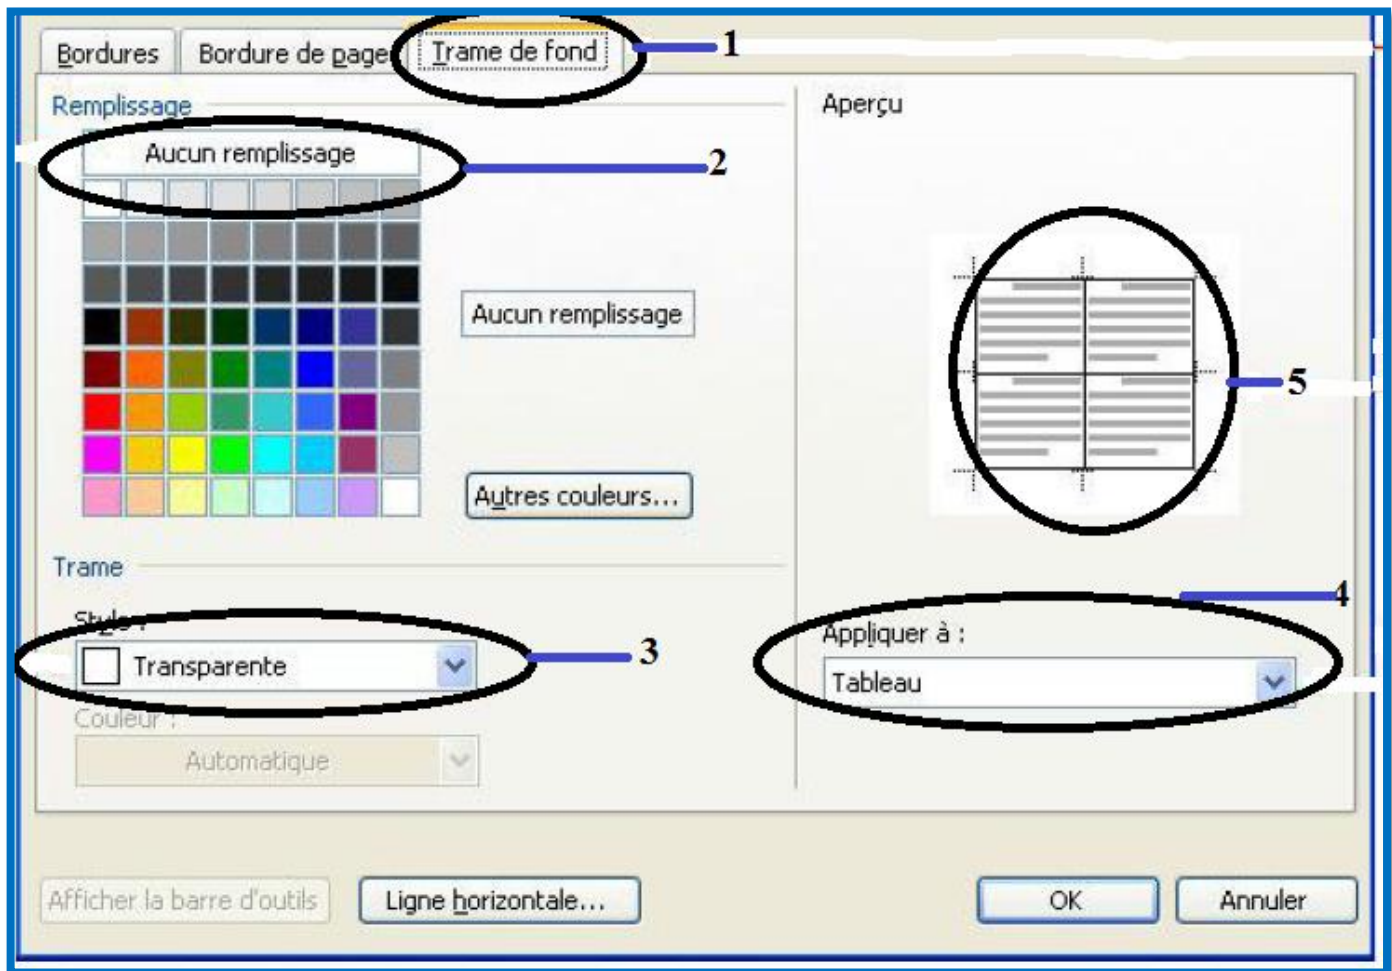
Bordures
Bordure de page
Trame de fond
1
Remplissage
Aucun remplissage
2
Aperçu
Aucun remplissage
5
Autres couleurs...
Trame
Style :
Transparente
3
4
Appliquer à :
Tableau
Couleur :
Automatique
Afficher la barre d'outils
Ligne horizontale...
OK
Annuler